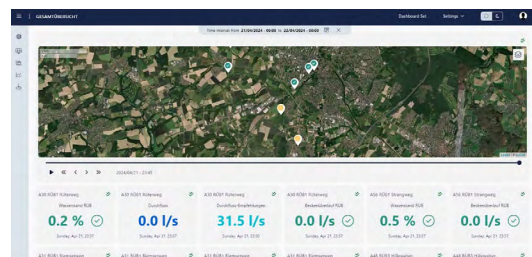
GESAMTÜBERSICHT

Time interval from 21/04/2021 - 00:00 to 22/04/2021 - 00:00

Dashboard Set Settings

2024/04/21 - 23:45

A30 RÜB1 Rütenweg
Wasserstand RÜB
0.2 %
Sunday, Apr 21 23:57

A30 RÜB1 Rütenweg
Durchfluss
0.0 l/s
Sunday, Apr 21 23:57

A30 RÜB1 Rütenweg
Durchfluss Empfehlungen
31.5 l/s
Sunday, Apr 21 23:50

A30 RÜB1 Rütenweg
Beckenüberlauf RÜB
0.0 l/s
Sunday, Apr 21 23:57

A56 RÜB1 Strangweg
Wasserstand RÜB
0.5 %
Sunday, Apr 21 23:57

A56 RÜB1 Strangweg
Beckenüberlauf RÜB
0.0 l/s
Sunday, Apr 21 23:57

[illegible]